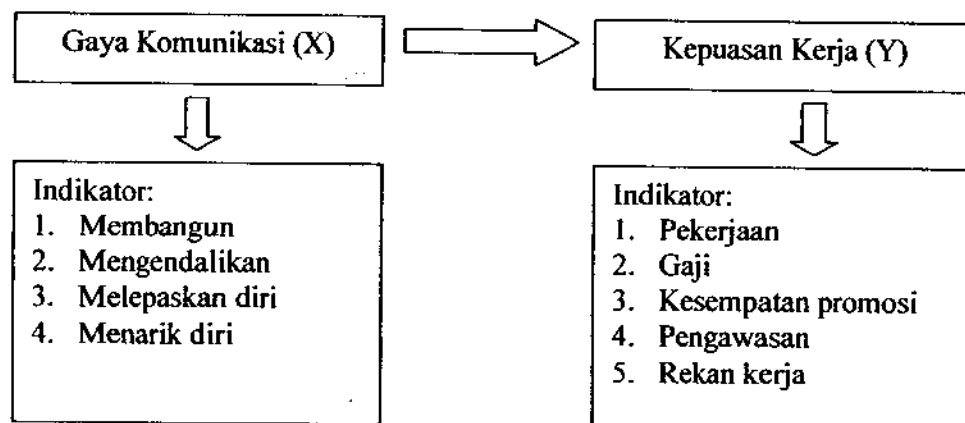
Gaya Komunikasi (X)

Kepuasan Kerja (Y)

Indikator:
1. Membangun
2. Mengendalikan
3. Melepaskan diri
4. Menarik diri

Indikator:
1. Pekerjaan
2. Gaji
3. Kesempatan promosi
4. Pengawasan
5. Rekan kerja